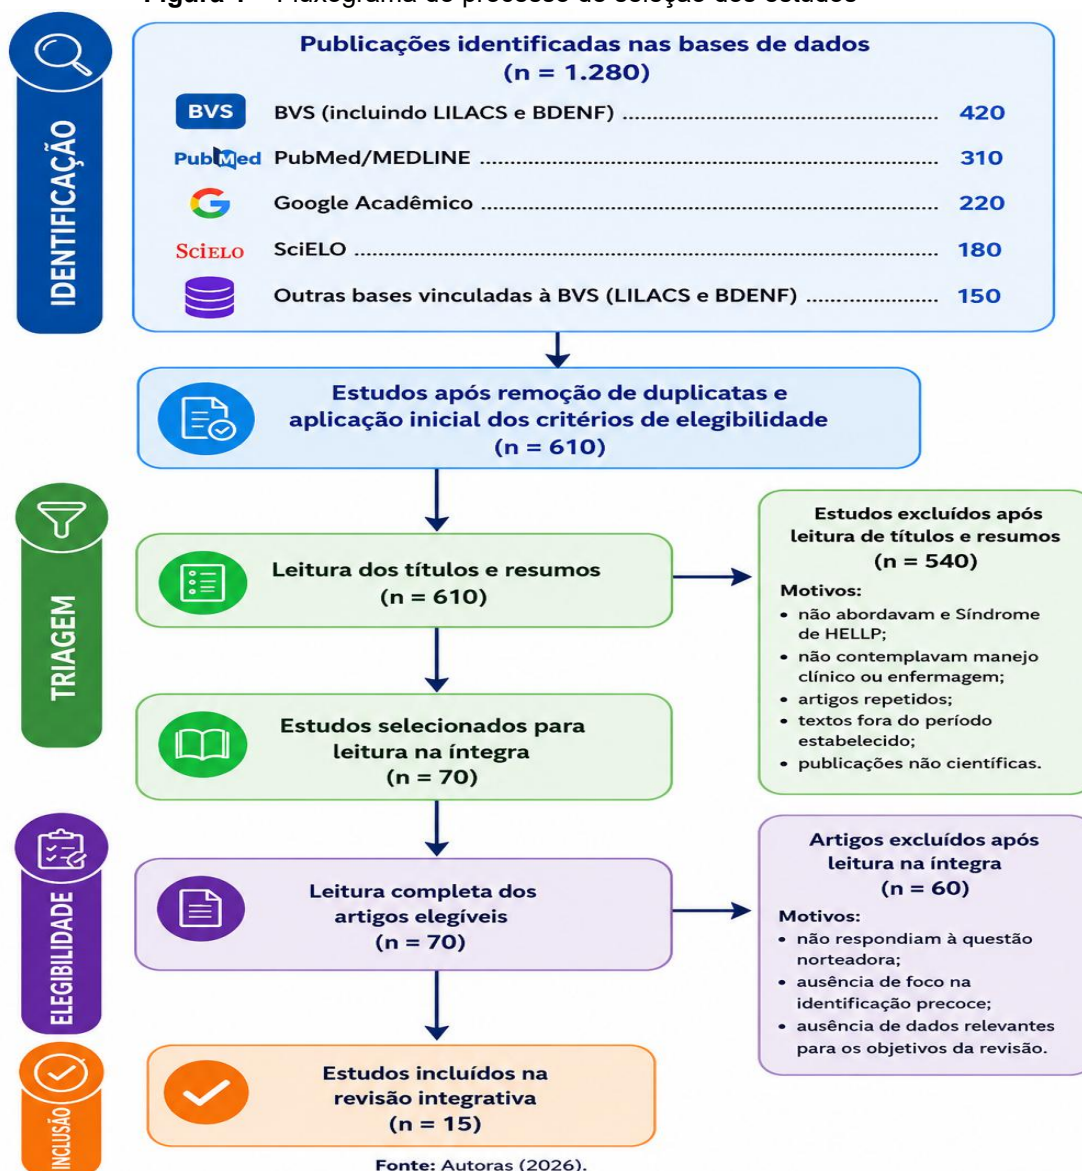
Figura 1 – Fluxograma do processo de seleção dos estudos

IDENTIFICAÇÃO

Publicações identificadas nas bases de dados
(n = 1.280)

BVS — BVS (incluindo LILACS e BDENF) ........................ 420
PubMed — PubMed/MEDLINE ........................ 310
Google Acadêmico ........................ 220
SciELO — SciELO ........................ 180
Outras bases vinculadas à BVS (LILACS e BDENF) ........................ 150

Estudos após remoção de duplicatas e aplicação inicial dos critérios de elegibilidade
(n = 610)

TRIAGEM

Leitura dos títulos e resumos
(n = 610)

Estudos excluídos após leitura de títulos e resumos
(n = 540)
Motivos:
• não abordavam e Síndrome de HELLP;
• não contemplavam manejo clínico ou enfermagem;
• artigos repetidos;
• textos fora do período estabelecido;
• publicações não científicas.

Estudos selecionados para leitura na íntegra
(n = 70)

ELEGIBILIDADE

Leitura completa dos artigos elegíveis
(n = 70)

Artigos excluídos após leitura na íntegra
(n = 60)
Motivos:
• não respondiam à questão norteadora;
• ausência de foco na identificação precoce;
• ausência de dados relevantes para os objetivos da revisão.

INCLUSÃO

Estudos incluídos na revisão integrativa
(n = 15)

Fonte: Autoras (2026).